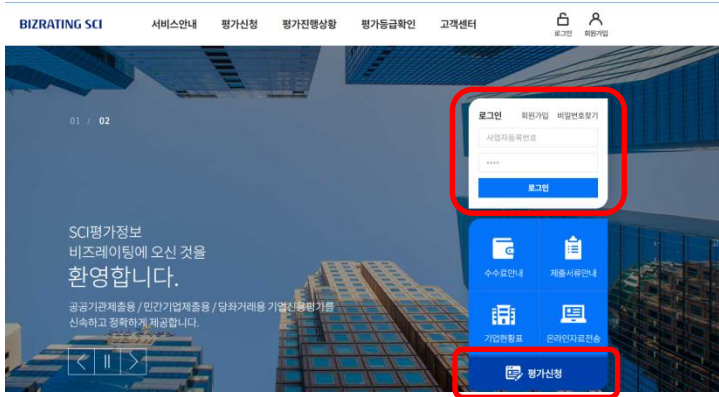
BIZRATING SCI

서비스안내 평가신청 평가진행상황 평가등급확인 고객센터

로그인 회원가입

01 / 02

SCI평가정보
비즈레이팅에 오신 것을
환영합니다.

공공기관제출용 / 민간기업제출용 / 당좌거래용 기업신용평가를
신속하고 정확하게 제공합니다.

로그인 회원가입 비밀번호찾기

사업자등록번호

****

로그인

수수료안내 제출서류안내

기업현황표 온라인자료전송

평가신청